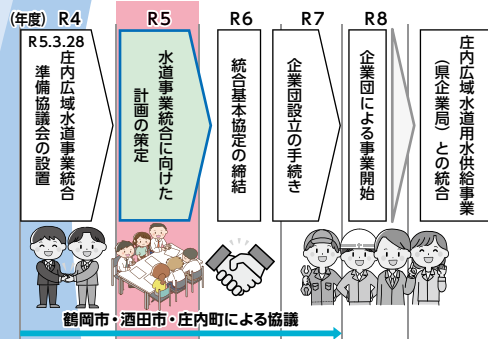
(年度) R4

R5.3.28
庄内広域水道事業統合準備協議会の設置

R5

水道事業統合に向けた計画の策定

R6

統合基本協定の締結

R7

企業団設立の手続き

R8

企業団による事業開始

庄内広域水道用水供給事業(県企業局)との統合

鶴岡市・酒田市・庄内町による協議